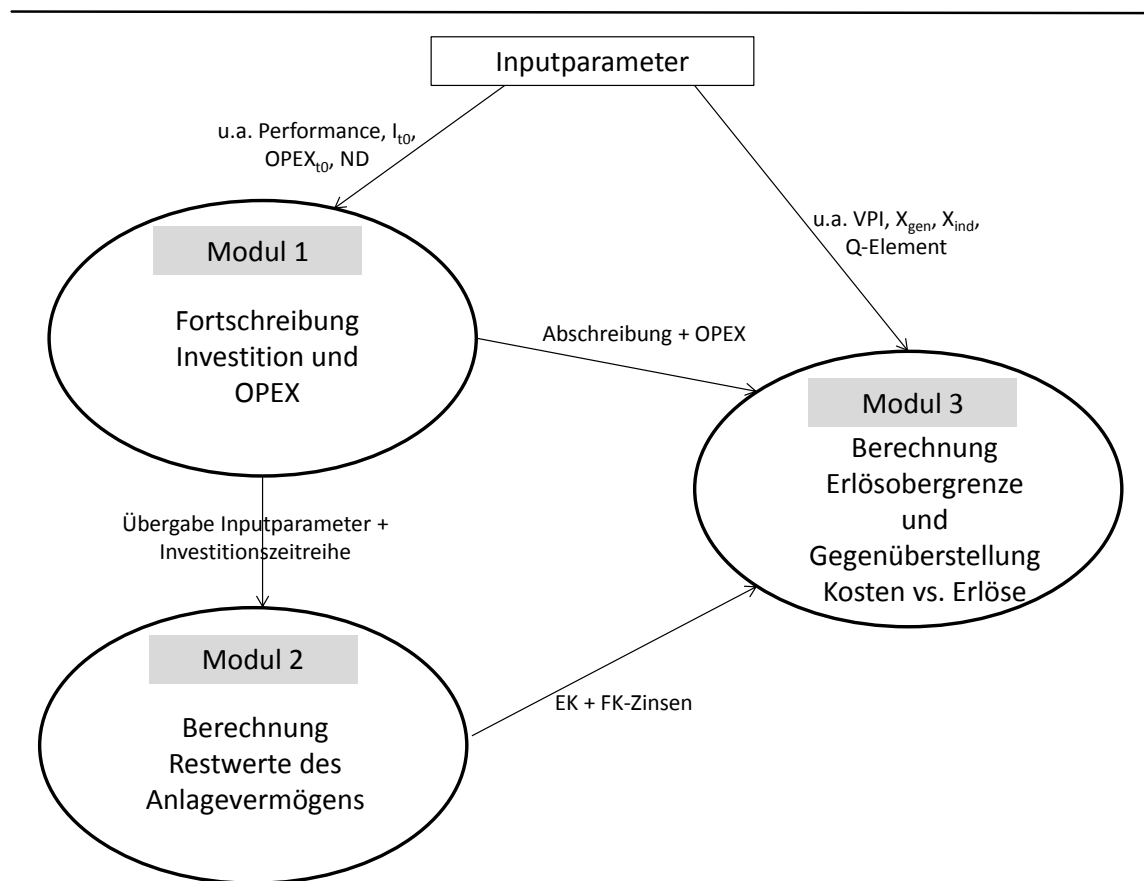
Inputparameter

u.a. Performance, $I_{t0}$, $OPEX_{t0}$, ND

u.a. VPI, $X_{gen}$, $X_{ind}$, Q-Element

Modul 1

Fortschreibung Investition und OPEX

Abschreibung + OPEX

Modul 3

Berechnung Erlösobergrenze und Gegenüberstellung Kosten vs. Erlöse

Übergabe Inputparameter + Investitionszeitreihe

Modul 2

Berechnung Restwerte des Anlagevermögens

EK + FK-Zinsen